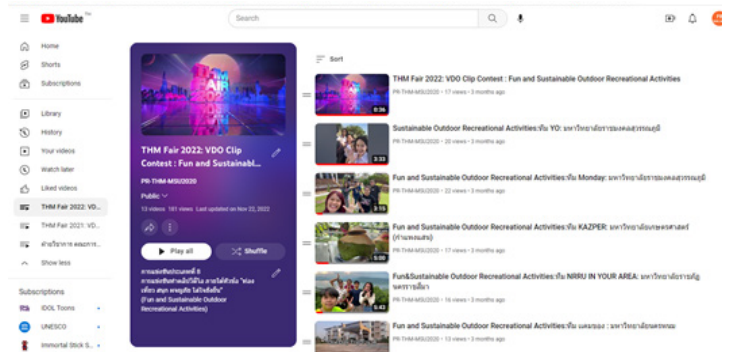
YouTube TH

Search

Home
Shorts
Subscriptions
Library
History
Your videos
Watch later
Liked videos
THM Fair 2022: VDO...
THM Fair 2021: VD...
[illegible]
Show less

Subscriptions
IDOL Toons
UNESCO
Immortal Stick S...

THM Fair 2022: VDO Clip Contest : Fun and Sustainabl...
PR-THM-MSU2020
Public
13 videos 181 views Last updated on Nov 22, 2022
Play all
Shuffle
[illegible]
(Fun and Sustainable Outdoor Recreational Activities)

Sort

THM Fair 2022: VDO Clip Contest : Fun and Sustainable Outdoor Recreational Activities
PR-THM-MSU2020 • 17 views • 3 months ago
0:36

Sustainable Outdoor Recreational Activities:ทีม YO: มหาวิทยาลัยธรรมศาสตร์ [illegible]
PR-THM-MSU2020 • 20 views • 3 months ago
3:33

Fun and Sustainable Outdoor Recreational Activities:ทีม Monday: มหาวิทยาลัย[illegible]
PR-THM-MSU2020 • 22 views • 3 months ago
1:15

Fun and Sustainable Outdoor Recreational Activities:ทีม KAZPER: มหาวิทยาลัยเกษตรศาสตร์ ([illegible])
PR-THM-MSU2020 • 21 views • 3 months ago
5:00

Fun&Sustainable Outdoor Recreational Activities:ทีม NRRU IN YOUR AREA: มหาวิทยาลัยราชภัฏนครราชสีมา
PR-THM-MSU2020 • 16 views • 3 months ago
5:43

Fun and Sustainable Outdoor Recreational Activities:ทีม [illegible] : มหาวิทยาลัยนครพนม
PR-THM-MSU2020 • 13 views • 3 months ago